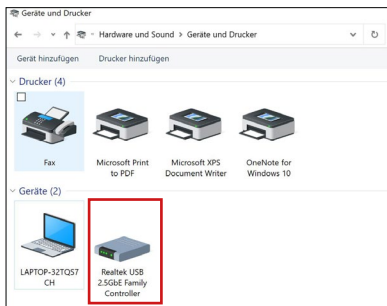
Geräte und Drucker

Hardware und Sound > Geräte und Drucker

Gerät hinzufügen
Drucker hinzufügen

Drucker (4)

Fax
Microsoft Print to PDF
Microsoft XPS Document Writer
OneNote for Windows 10

Geräte (2)

LAPTOP-32TQS7CH
Realtek USB 2.5GbE Family Controller